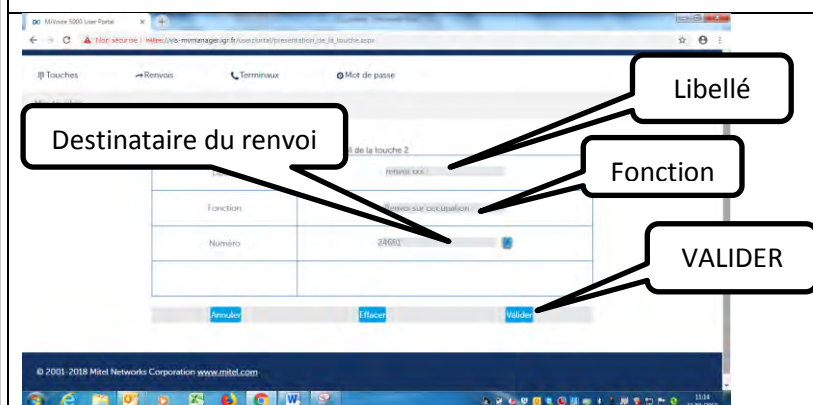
MiVoice 5000 User Portal

Non sécurisé | https://sb-mivmanager.sgr.fr/userportal/presentation_de_la_touche.aspx

Touches
Renvois
Terminaux
Mot de passe

Libellé

Destinataire du renvoi

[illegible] de la touche 2

renvoi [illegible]

Fonction

Fonction

Renvoi sur occupation

Numéro

24661

VALIDER

Annuler
Effacer
Valider

© 2001-2018 Mitel Networks Corporation www.mitel.com

11:14